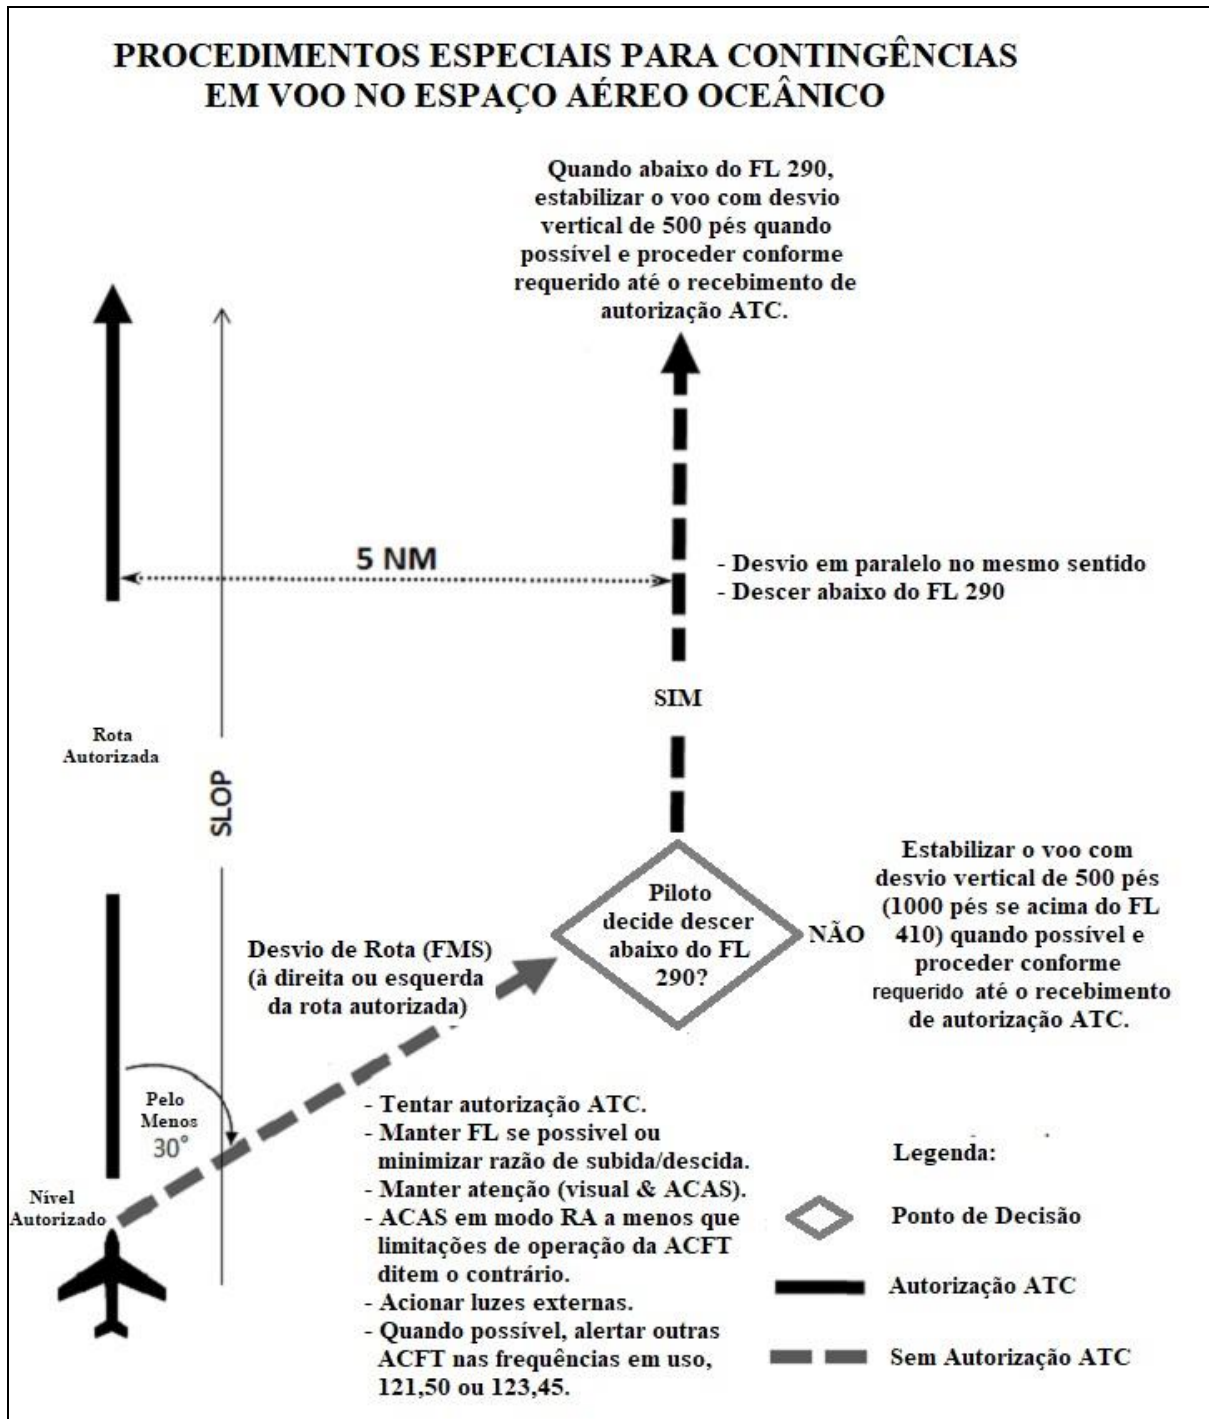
PROCEDIMENTOS ESPECIAIS PARA CONTINGÊNCIAS EM VOO NO ESPAÇO AÉREO OCEÂNICO

Quando abaixo do FL 290, estabilizar o voo com desvio vertical de 500 pés quando possível e proceder conforme requerido até o recebimento de autorização ATC.

5 NM

- Desvio em paralelo no mesmo sentido
- Descer abaixo do FL 290

SIM

Rota Autorizada

SLOP

Piloto decide descer abaixo do FL 290?

NÃO

Estabilizar o voo com desvio vertical de 500 pés (1000 pés se acima do FL 410) quando possível e proceder conforme requerido até o recebimento de autorização ATC.

Desvio de Rota (FMS) (à direita ou esquerda da rota autorizada)

Pelo Menos 30°

Nível Autorizado

- Tentar autorização ATC.
- Manter FL se possível ou minimizar razão de subida/descida.
- Manter atenção (visual & ACAS).
- ACAS em modo RA a menos que limitações de operação da ACFT ditem o contrário.
- Acionar luzes externas.
- Quando possível, alertar outras ACFT nas frequências em uso, 121,50 ou 123,45.

Legenda:

Ponto de Decisão

Autorização ATC

Sem Autorização ATC